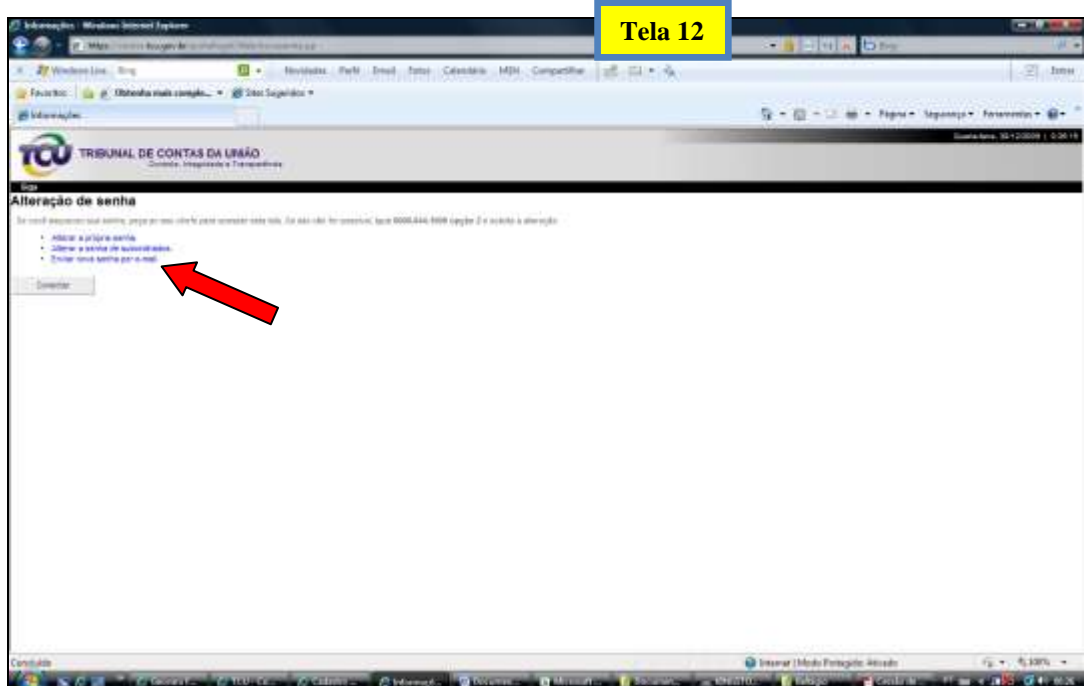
Informações - Windows Internet Explorer

Tela 12

Windows Live Bing Novidades Perfil Email Fotos Calendário MSN Compartilhar

Favoritos Obtenha mais comple... Sites Sugeridos

Informações

Página Segurança Ferramentas

TCU TRIBUNAL DE CONTAS DA UNIÃO
Controle, Integridade e Transparência

Alteração de senha

Se você esqueceu sua senha, peça ao seu chefe para acessar esta tela. Se isso não for possível, ligue 0800-644-1500 (opção 2) e solicite a alteração.

• Alterar a própria senha
• Alterar a senha de subordinados
• Enviar nova senha por e-mail

Conectar

Concluído

Internet | Modo Protegido: Ativado

100%